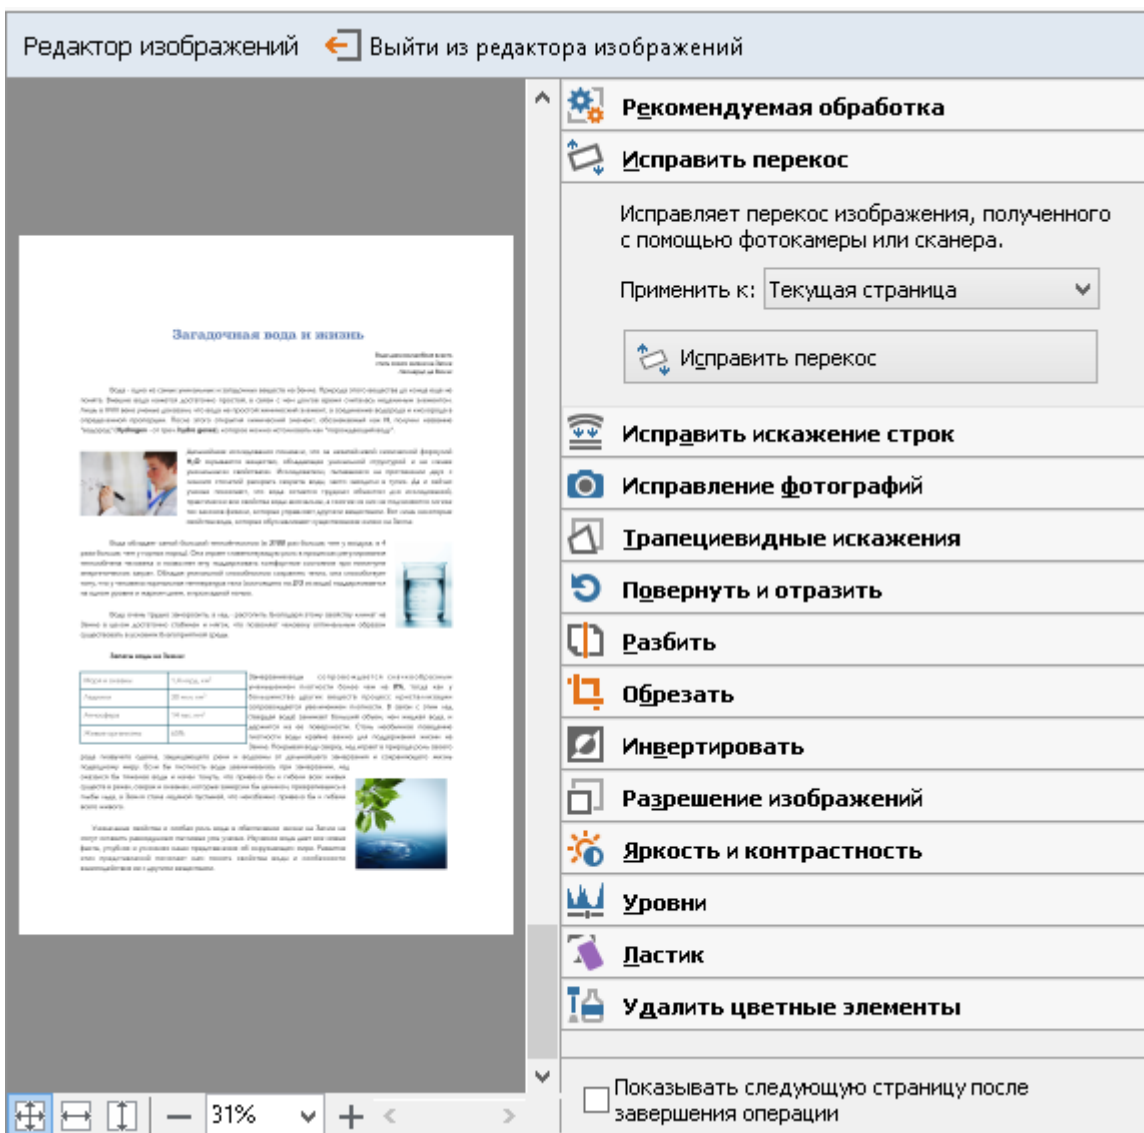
Редактор изображений Выйти из редактора изображений

Загадочная вода и жизнь

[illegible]

Рекомендуемая обработка

Исправить перекос

Исправляет перекос изображения, полученного с помощью фотокамеры или сканера.

Применить к: Текущая страница

Исправить перекос

Исправить искажение строк

Исправление фотографий

Трапециевидные искажения

Повернуть и отразить

Разбить

Обрезать

Инвертировать

Разрешение изображений

Яркость и контрастность

Уровни

Ластик

Удалить цветные элементы

Показывать следующую страницу после завершения операции

31%